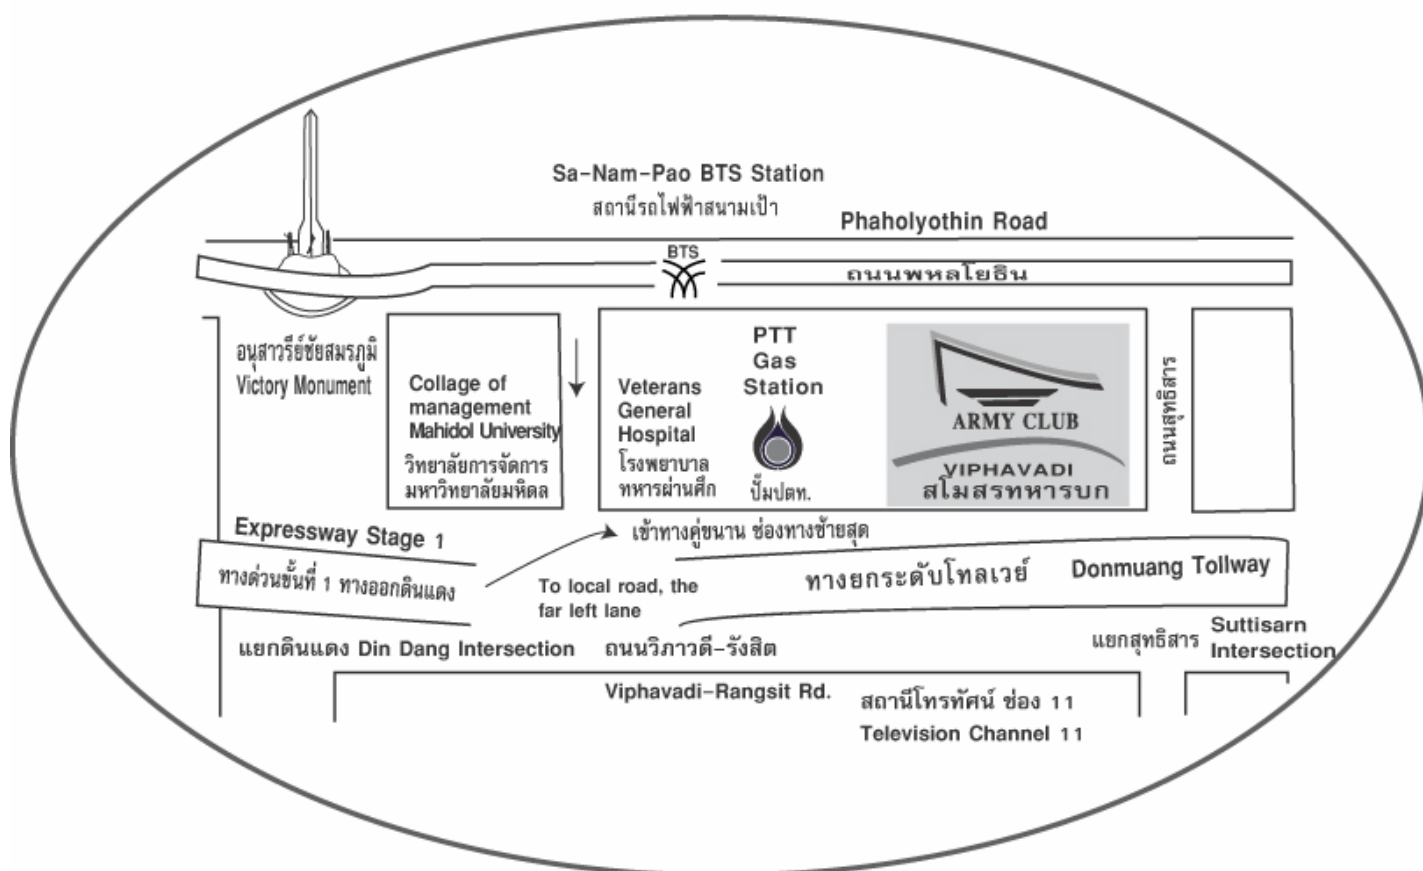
Sa-Nam-Pao BTS Station
สถานีรถไฟฟ้าสนามเป้า

Phaholyothin Road

BTS

ถนนพหลโยธิน

อนุสาวรีย์ชัยสมรภูมิ
Victory Monument

Collage of management Mahidol University
วิทยาลัยการจัดการ มหาวิทยาลัยมหิดล

Veterans General Hospital
โรงพยาบาล ทหารผ่านศึก

PTT Gas Station
ปั๊มปตท.

ARMY CLUB
VIPHAVADI
สโมสรทหารบก

ถนนสุทธิสาร

Expressway Stage 1
ทางด่วนขั้นที่ 1 ทางออกดินแดง

เข้าทางคู่ขนาน ช่องทางซ้ายสุด

To local road, the far left lane

ทางยกระดับโทลเวย์

Donmuang Tollway

แยกดินแดง Din Dang Intersection

ถนนวิภาวดี-รังสิต

แยกสุทธิสาร

Suttisarn Intersection

Viphavadi-Rangsit Rd.

สถานีโทรทัศน์ ช่อง 11
Television Channel 11